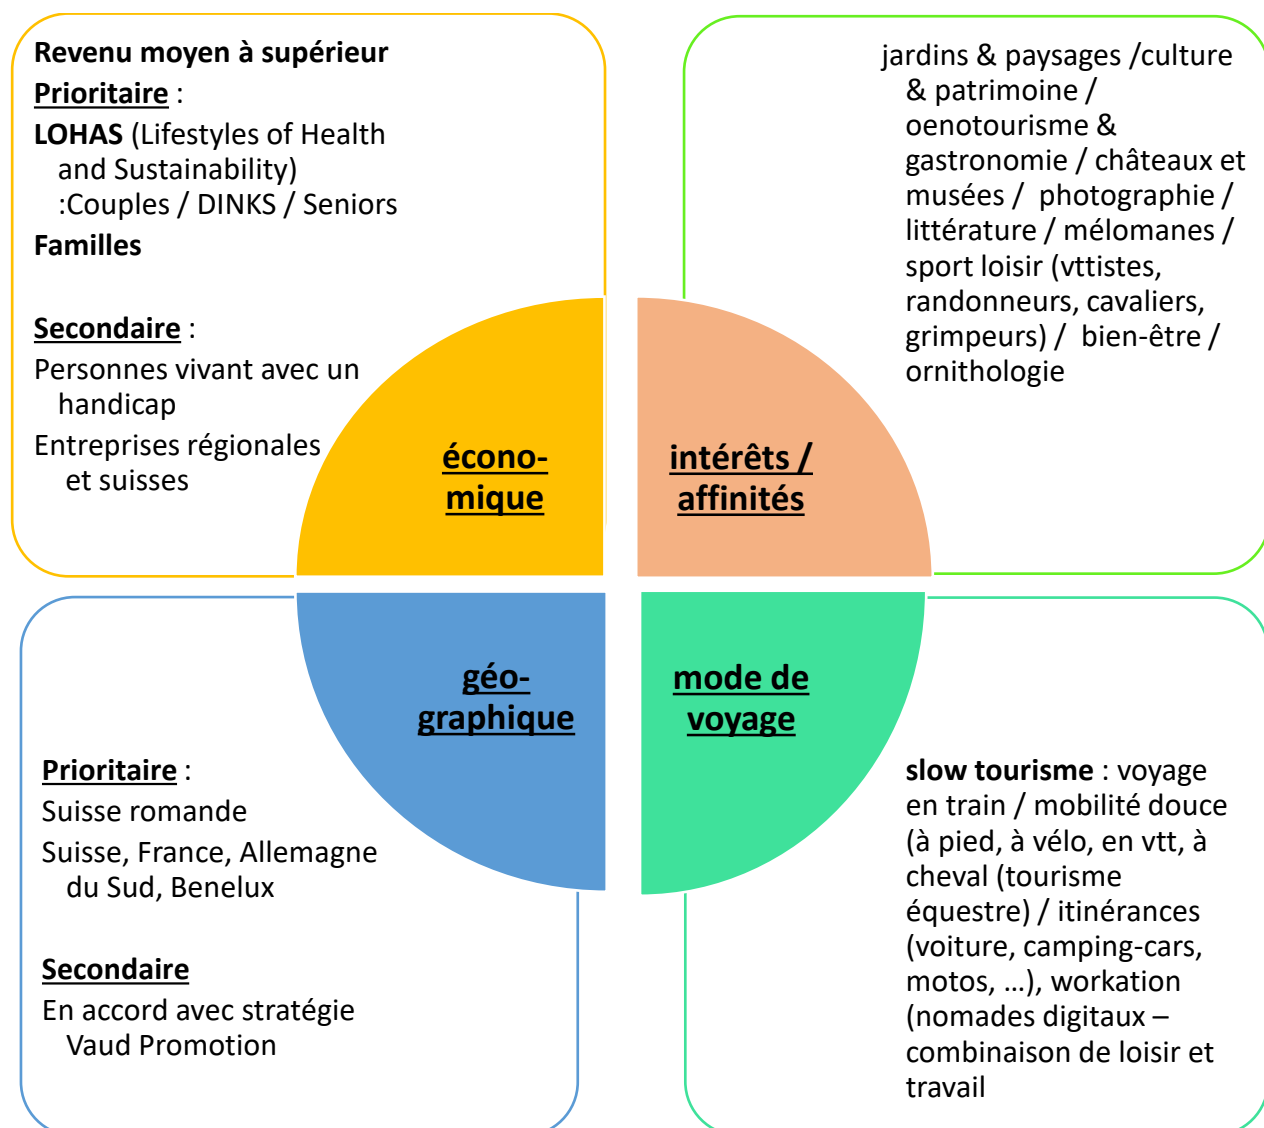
Revenu moyen à supérieur

Prioritaire :

LOHAS (Lifestyles of Health and Sustainability) :Couples / DINKS / Seniors

Familles

Secondaire :

Personnes vivant avec un handicap

Entreprises régionales et suisses

jardins & paysages /culture & patrimoine / oenotourisme & gastronomie / châteaux et musées / photographie / littérature / mélomanes / sport loisir (vttistes, randonneurs, cavaliers, grimpeurs) / bien-être / ornithologie

économique

intérêts / affinités

géographique

mode de voyage

Prioritaire :

Suisse romande

Suisse, France, Allemagne du Sud, Benelux

Secondaire

En accord avec stratégie Vaud Promotion

slow tourisme : voyage en train / mobilité douce (à pied, à vélo, en vtt, à cheval (tourisme équestre) / itinérances (voiture, camping-cars, motos, …), workation (nomades digitaux – combinaison de loisir et travail